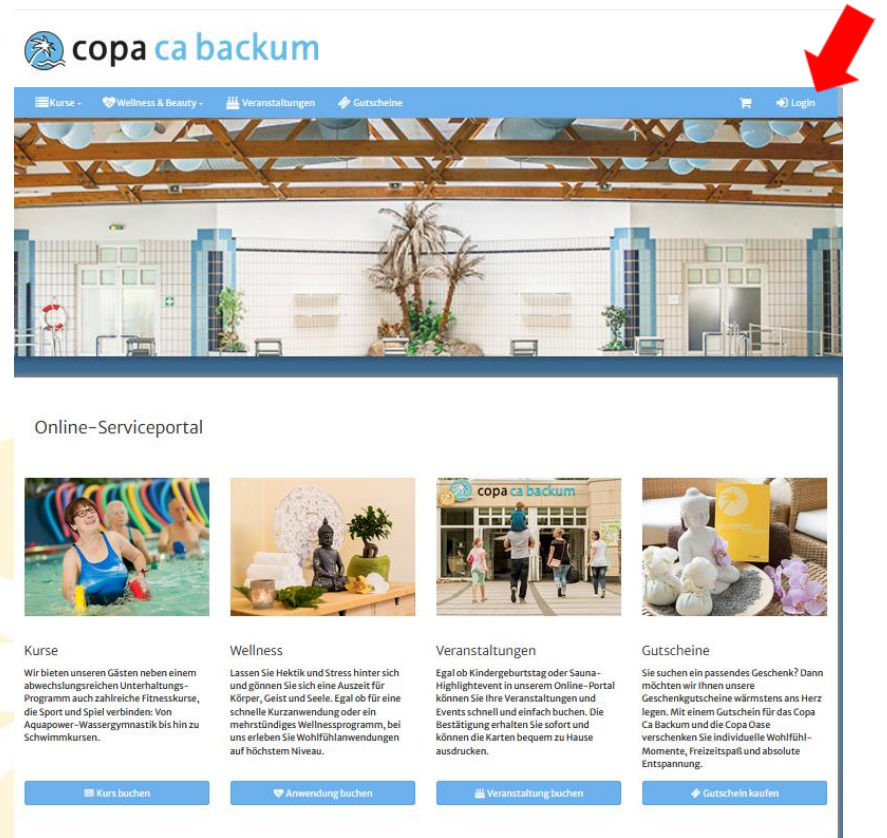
copa ca backum

Kurse · Wellness & Beauty · Veranstaltungen Gutscheine Login

Online-Serviceportal

copa ca backum

Kurse

Wir bieten unseren Gästen neben einem abwechslungsreichen Unterhaltungs-Programm auch zahlreiche Fitnesskurse, die Sport und Spiel verbinden: Von Aquapower-Wassergymnastik bis hin zu Schwimmkursen.

Kurs buchen

Wellness

Lassen Sie Hektik und Stress hinter sich und gönnen Sie sich eine Auszeit für Körper, Geist und Seele. Egal ob für eine schnelle Kurzanwendung oder ein mehrstündiges Wellnessprogramm, bei uns erleben Sie Wohlfühlanwendungen auf höchstem Niveau.

Anwendung buchen

Veranstaltungen

Egal ob Kindergeburtstag oder Sauna-Highlightevent in unserem Online-Portal können Sie Ihre Veranstaltungen und Events schnell und einfach buchen. Die Bestätigung erhalten Sie sofort und können die Karten bequem zu Hause ausdrucken.

Veranstaltung buchen

Gutscheine

Sie suchen ein passendes Geschenk? Dann möchten wir Ihnen unsere Geschenkgutscheine wärmstens ans Herz legen. Mit einem Gutschein für das Copa Ca Backum und die Copa Oase verschenken Sie individuelle Wohlfühl-Momente, Freizeitspaß und absolute Entspannung.

Gutschein kaufen